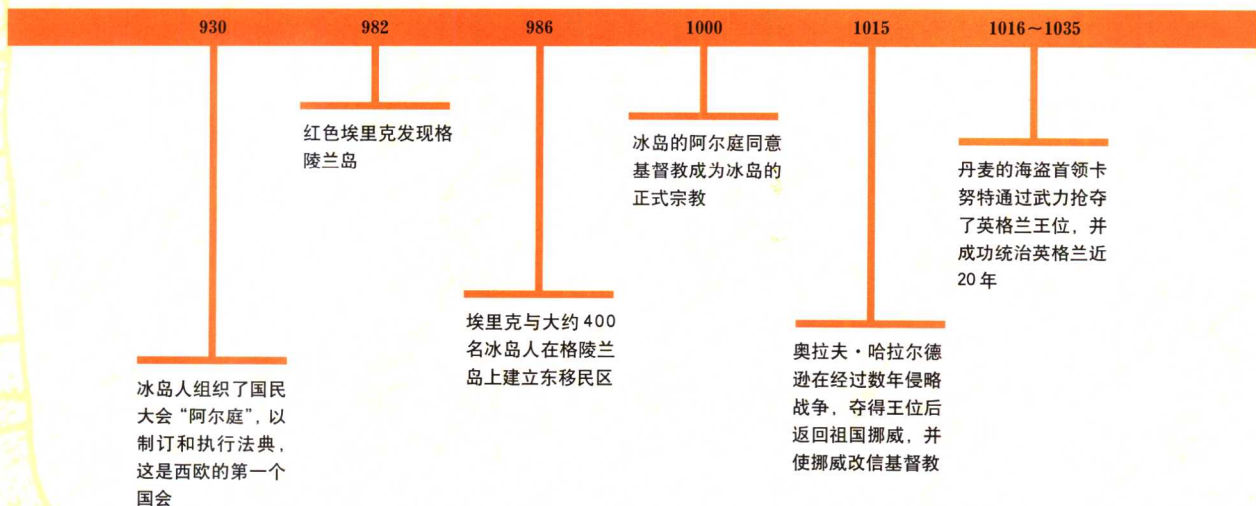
930

982

986

1000

1015

1016～1035

冰岛人组织了国民大会“阿尔庭”，以制订和执行法典，这是西欧的第一个国会

红色埃里克发现格陵兰岛

埃里克与大约 400 名冰岛人在格陵兰岛上建立东移民区

冰岛的阿尔庭同意基督教成为冰岛的正式宗教

奥拉夫・哈拉尔德逊在经过数年侵略战争，夺得王位后返回祖国挪威，并使挪威改信基督教

丹麦的海盗首领卡努特通过武力抢夺了英格兰王位，并成功统治英格兰近 20 年